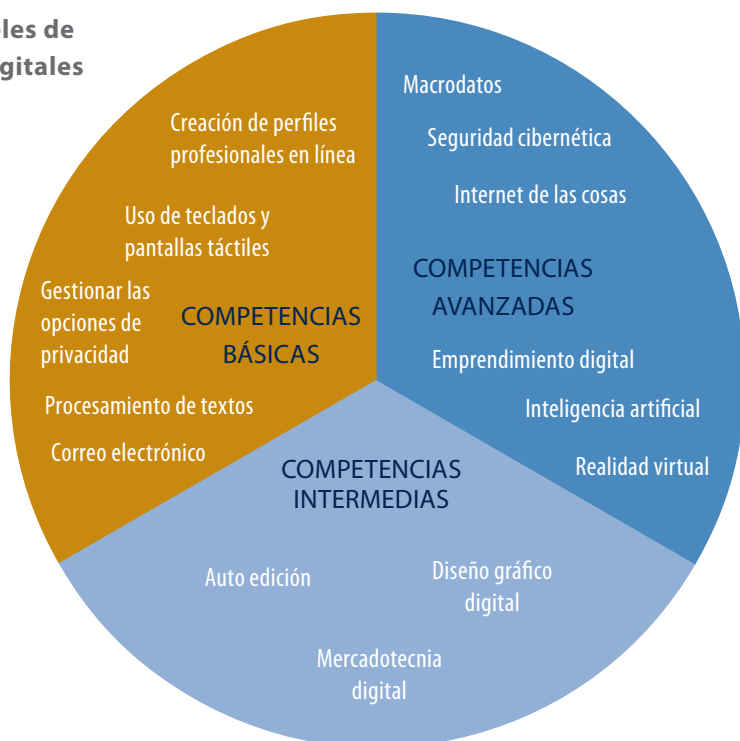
les de
gitales

Creación de perfiles profesionales en línea

Uso de teclados y pantallas táctiles

Gestionar las opciones de privacidad

COMPETENCIAS BÁSICAS

Procesamiento de textos

Correo electrónico

Macrodatos

Seguridad cibernética

Internet de las cosas

COMPETENCIAS AVANZADAS

Emprendimiento digital

Inteligencia artificial

Realidad virtual

COMPETENCIAS INTERMEDIAS

Auto edición

Diseño gráfico digital

Mercadotecnia digital